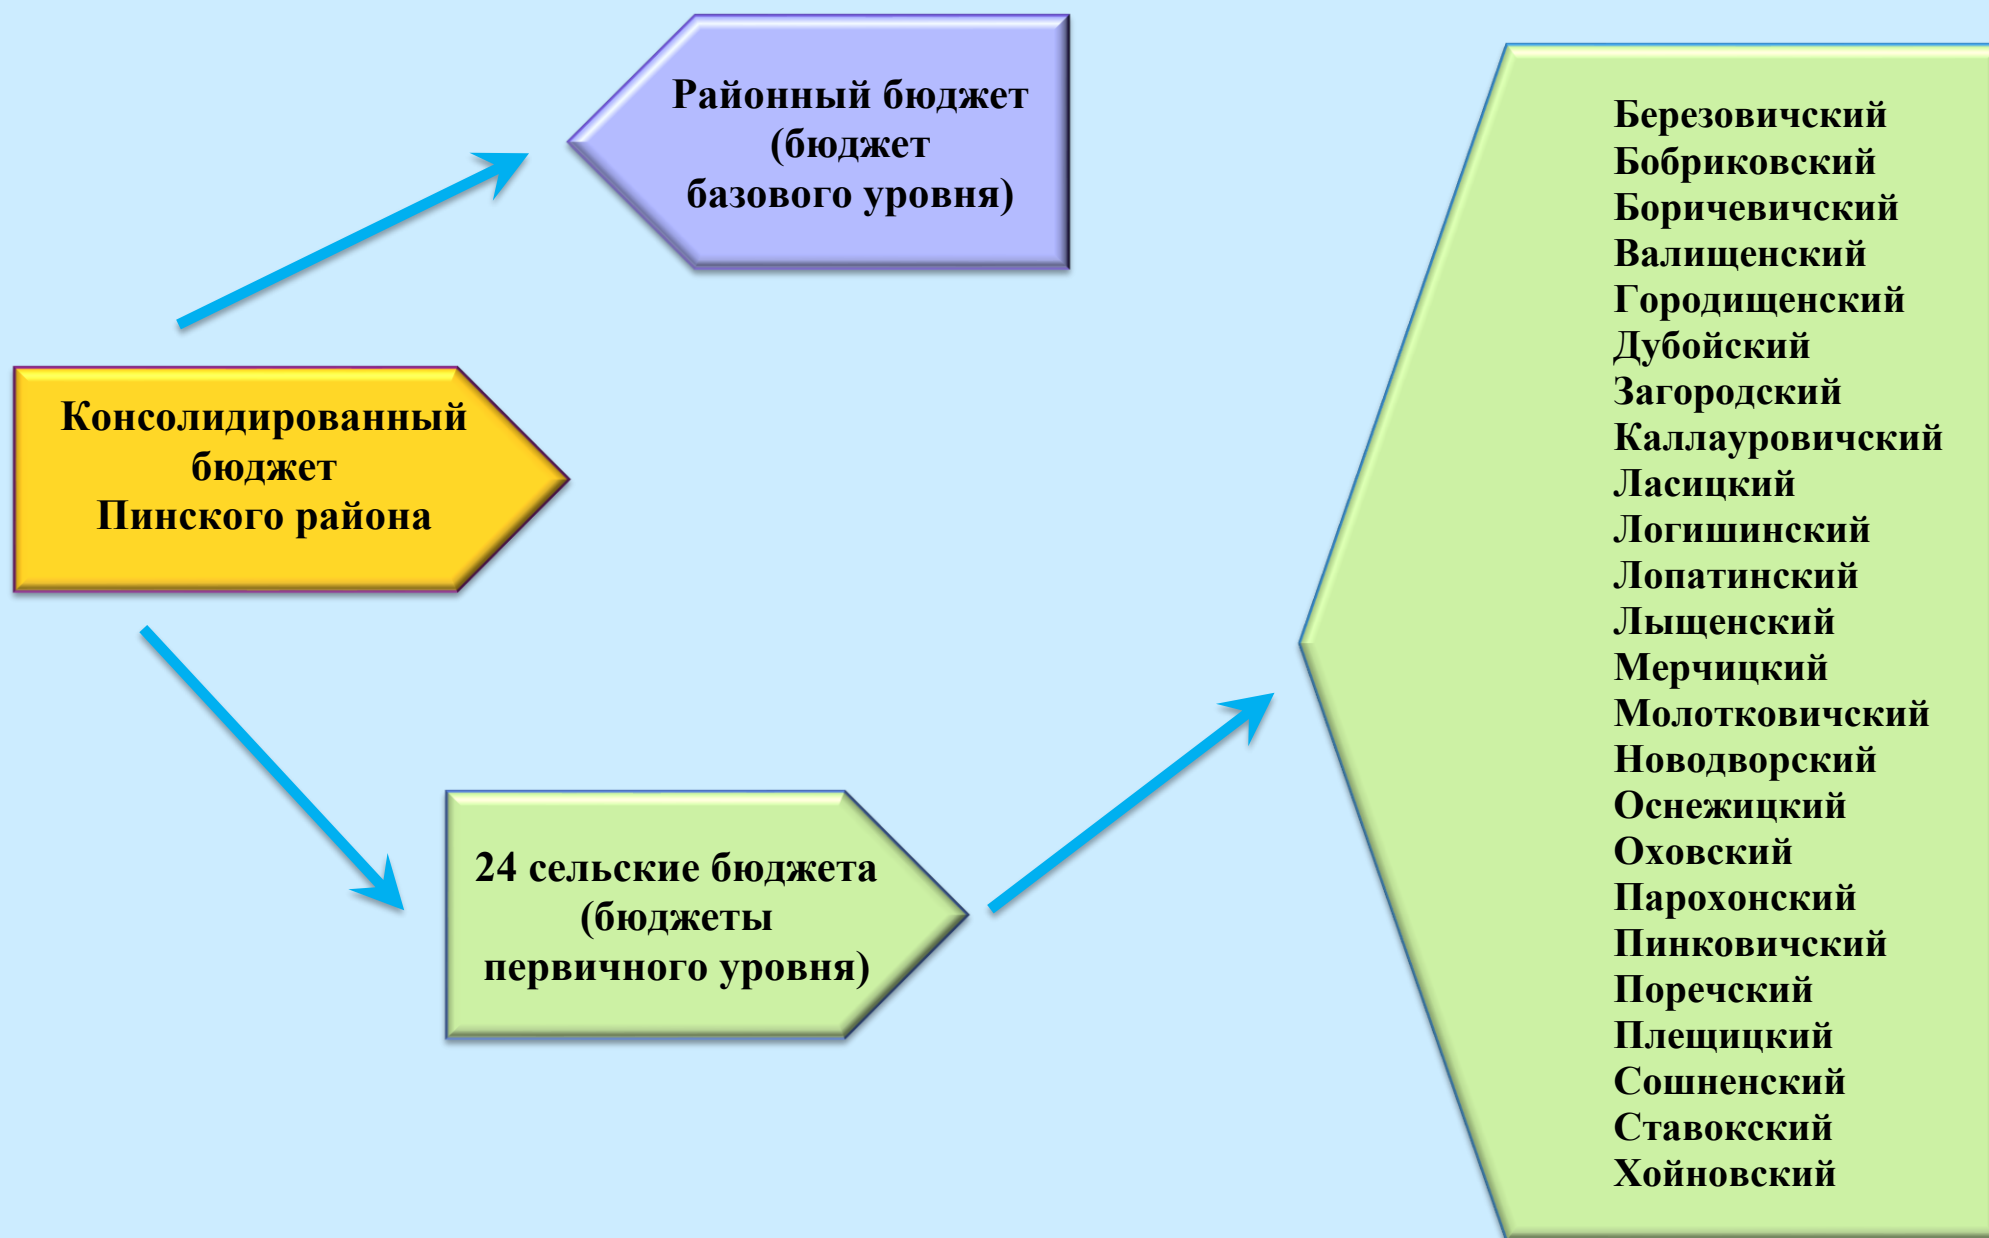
Консолидированный бюджет Пинского района

Районный бюджет (бюджет базового уровня)

24 сельские бюджета (бюджеты первичного уровня)

Березовичский
Бобриковский
Боричевичский
Валищенский
Городищенский
Дубойский
Загородский
Каллауровичский
Ласицкий
Логишинский
Лопатинский
Лыщенский
Мерчицкий
Молотковичский
Новодворский
Оснежицкий
Оховский
Парохонский
Пинковичский
Поречский
Плещицкий
Сошненский
Ставокский
Хойновский